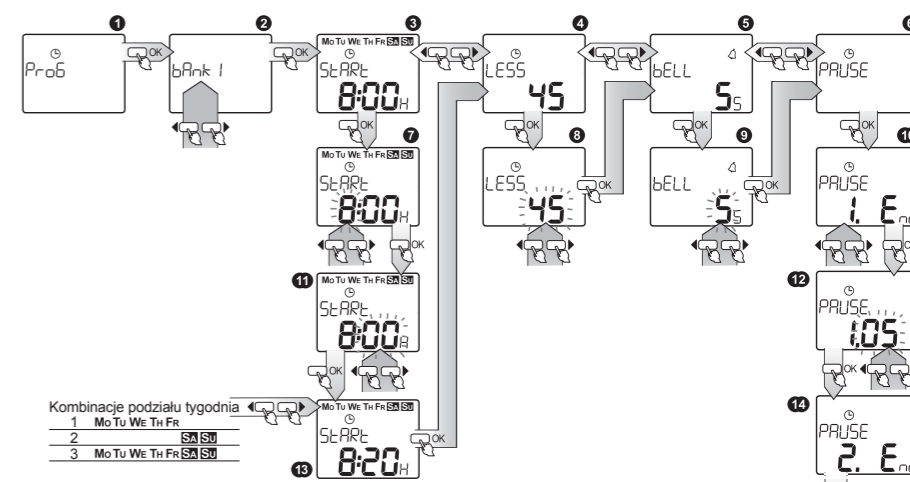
1
ProG
OK
2
bAnk 1
OK
3
MO TU WE TH FR SA SU
StArt
8:00H
4
LESS
45
5
bELL
5S
6
PAUSE
OK
OK
OK
OK
7
MO TU WE TH FR SA SU
StArt
8:00H
OK
8
LESS
45
OK
9
bELL
5S
OK
10
PAUSE
1. En
OK
11
MO TU WE TH FR SA SU
StArt
8:00A
OK
12
PAUSE
1.05
OK
Kombinacje podziału tygodnia
| 1 | MO TU WE TH FR |
|---|---|
| 2 | SA SU |
| 3 | MO TU WE TH FR SA SU |

MO TU WE TH FR SA SU
StArt
8:20H
13
OK
14
PAUSE
2. En